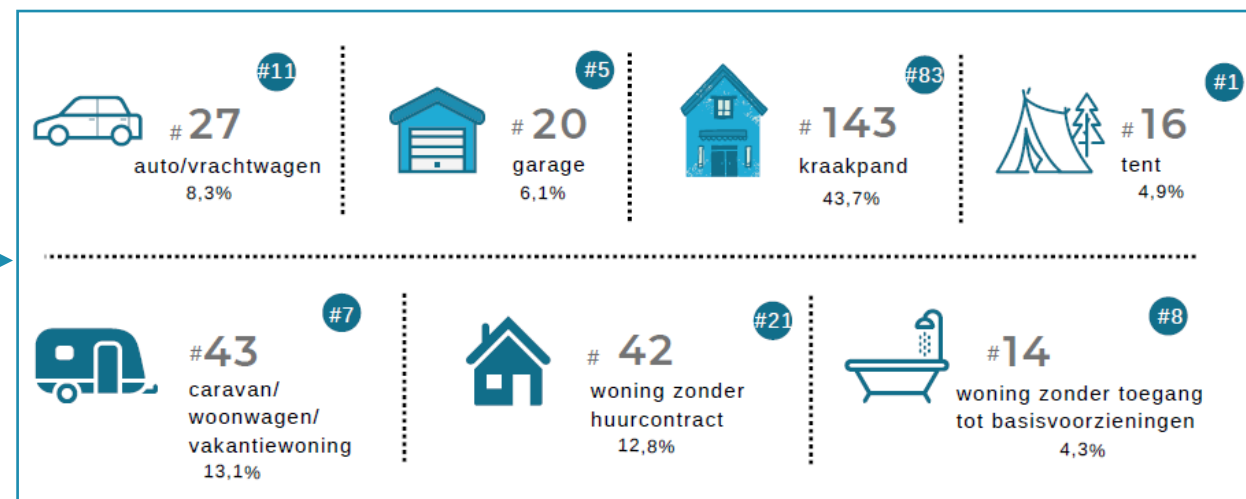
#11
# 27
auto/vrachtwagen
8,3%

#5
# 20
garage
6,1%

#83
# 143
kraakpand
43,7%

#1
# 16
tent
4,9%

#7
#43
caravan/ woonwagen/ vakantiewoning
13,1%

#21
# 42
woning zonder huurcontract
12,8%

#8
#14
woning zonder toegang tot basisvoorzieningen
4,3%